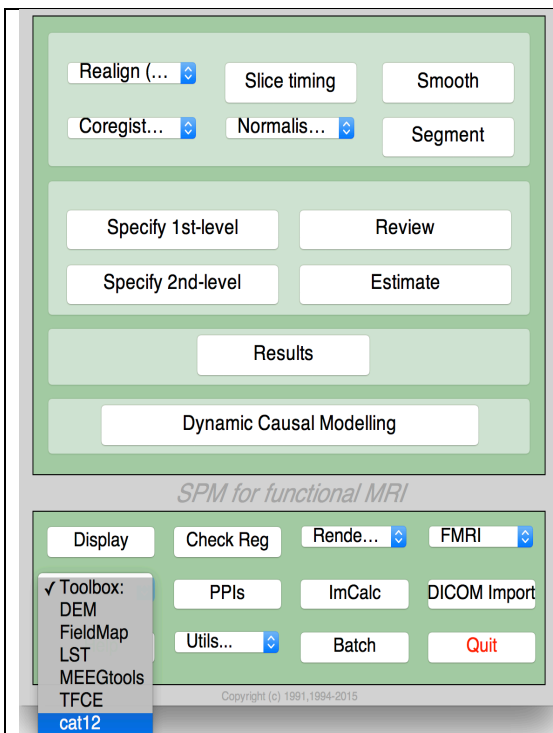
Realign (...
Slice timing
Smooth
Coregist...
Normalis...
Segment

Specify 1st-level
Review
Specify 2nd-level
Estimate

Results

Dynamic Causal Modelling

SPM for functional MRI

Display
Check Reg
Rende...
FMRI
✓ Toolbox:
DEM
FieldMap
LST
MEEGtools
TFCE
cat12
PPIs
ImCalc
DICOM Import
Utils...
Batch
Quit

Copyright (c) 1991,1994-2015